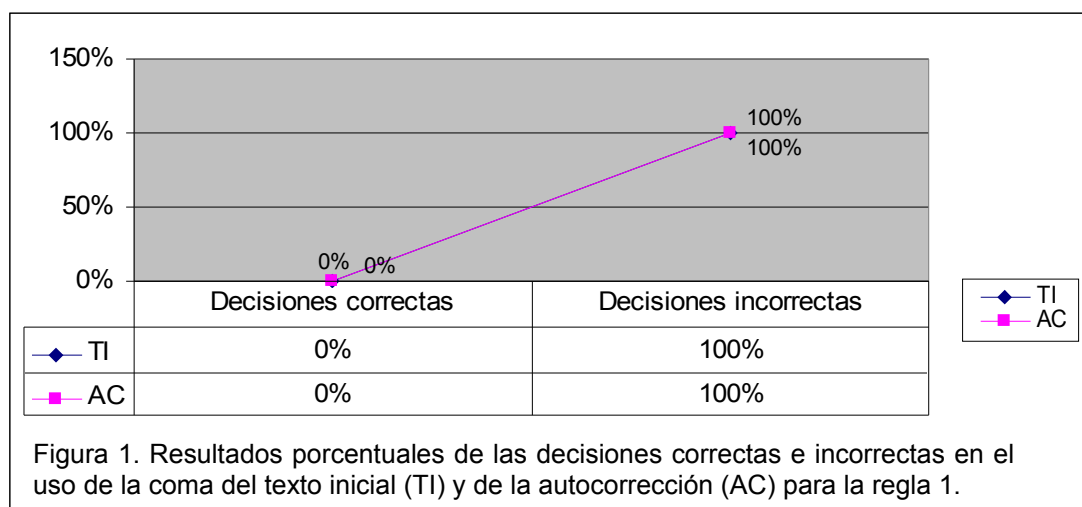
150%
100%
50%
0%

100%
100%
0%
0%

TI
AC

|  | Decisiones correctas | Decisiones incorrectas |
|---|---|---|
| TI | 0% | 100% |
| AC | 0% | 100% |

Figura 1. Resultados porcentuales de las decisiones correctas e incorrectas en el uso de la coma del texto inicial (TI) y de la autocorrección (AC) para la regla 1.